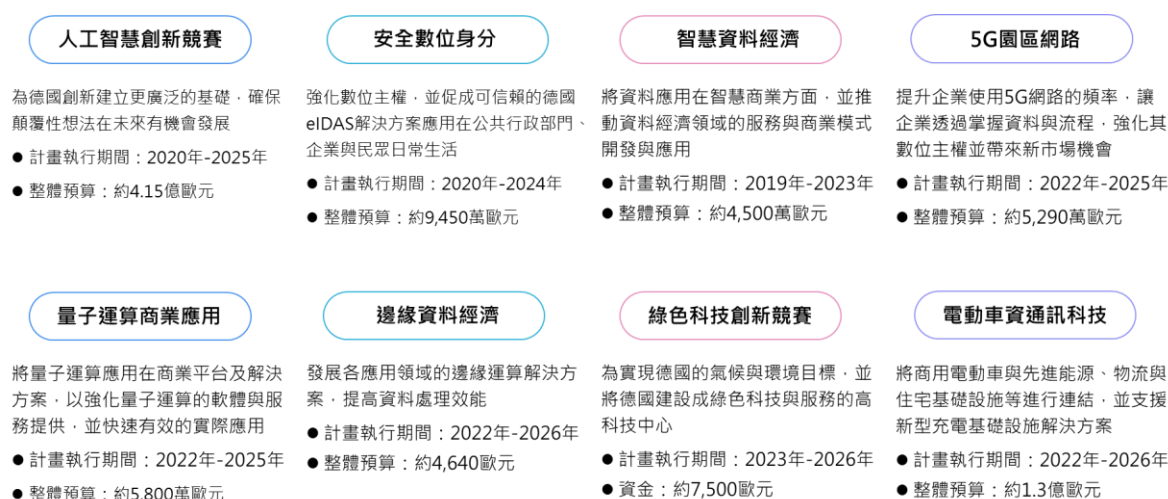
人工智慧創新競賽

為德國創新建立更廣泛的基礎，確保顛覆性想法在未來有機會發展

● 計畫執行期間：2020年-2025年

● 整體預算：約4.15億歐元

安全數位身分

強化數位主權，並促成可信賴的德國eIDAS解決方案應用在公共行政部門、企業與民眾日常生活

● 計畫執行期間：2020年-2024年

● 整體預算：約9,450萬歐元

智慧資料經濟

將資料應用在智慧商業方面，並推動資料經濟領域的服務與商業模式開發與應用

● 計畫執行期間：2019年-2023年

● 整體預算：約4,500萬歐元

5G園區網路

提升企業使用5G網路的頻率，讓企業透過掌握資料與流程，強化其數位主權並帶來新市場機會

● 計畫執行期間：2022年-2025年

● 整體預算：約5,290萬歐元

量子運算商業應用

將量子運算應用在商業平台及解決方案，以強化量子運算的軟體與服務提供，並快速有效的實際應用

● 計畫執行期間：2022年-2025年

● 整體預算：約5,800萬歐元

邊緣資料經濟

發展各應用領域的邊緣運算解決方案，提高資料處理效能

● 計畫執行期間：2022年-2026年

● 整體預算：約4,640歐元

綠色科技創新競賽

為實現德國的氣候與環境目標，並將德國建設成綠色科技與服務的高科技中心

● 計畫執行期間：2023年-2026年

● 資金：約7,500歐元

電動車資通訊科技

將商用電動車與先進能源、物流與住宅基礎設施等進行連結，並支援新型充電基礎設施解決方案

● 計畫執行期間：2022年-2026年

● 整體預算：約1.3億歐元